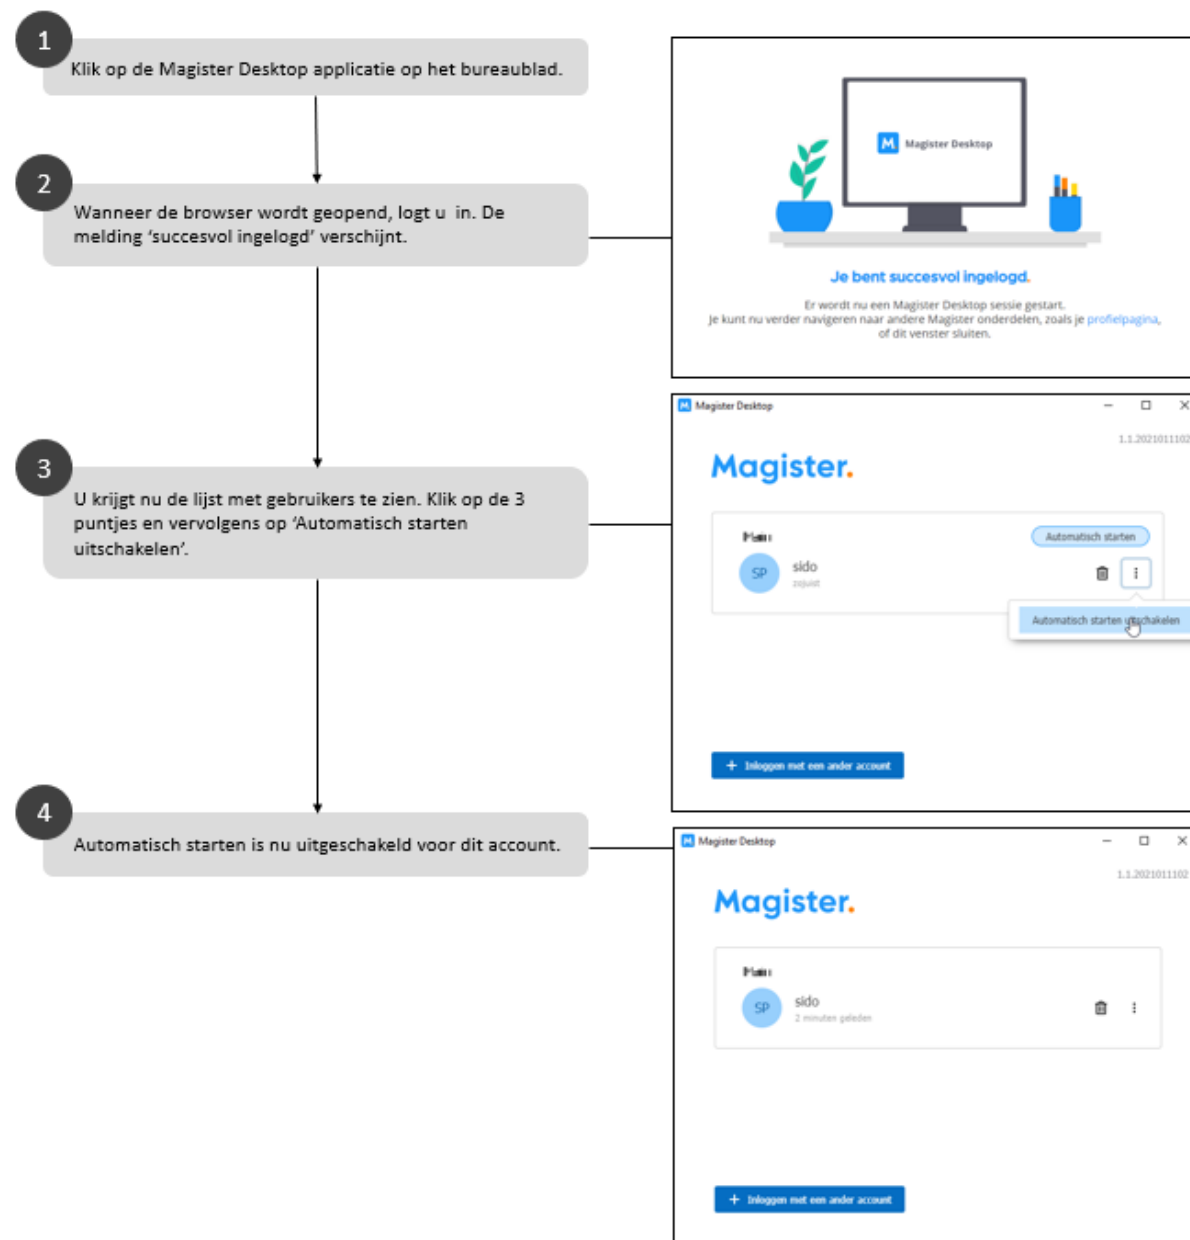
1

Klik op de Magister Desktop applicatie op het bureaublad.

2

Wanneer de browser wordt geopend, logt u in. De melding 'succesvol ingelogd' verschijnt.

M Magister Desktop

Je bent succesvol ingelogd.

Er wordt nu een Magister Desktop sessie gestart.
Je kunt nu verder navigeren naar andere Magister onderdelen, zoals je profielpagina, of dit venster sluiten.

3

U krijgt nu de lijst met gebruikers te zien. Klik op de 3 puntjes en vervolgens op 'Automatisch starten uitschakelen'.

Magister Desktop

1.1.2021011102

Magister.

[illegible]

Automatisch starten

SP sido
zojuist

Automatisch starten uitschakelen

+ Inloggen met een ander account

4

Automatisch starten is nu uitgeschakeld voor dit account.

Magister Desktop

1.1.2021011102

Magister.

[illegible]

SP sido
2 minuten geleden

+ Inloggen met een ander account